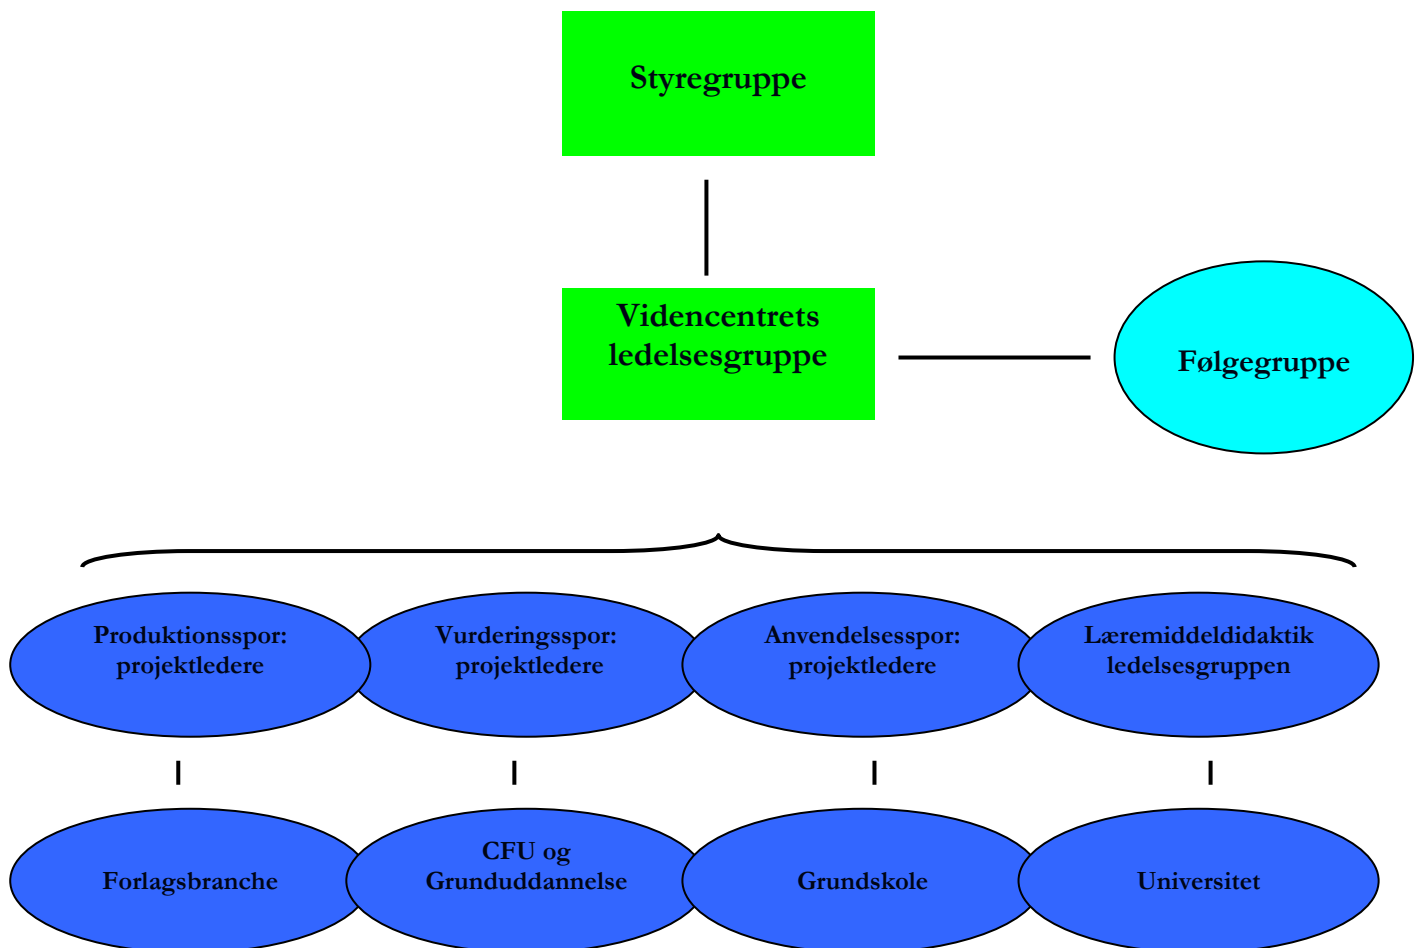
Styregruppe

Videncentrets ledelsesgruppe

Følgegruppe

Produktionsspor: projektledere

Vurderingsspor: projektledere

Anvendelsesspor: projektledere

Læremiddeldidaktik ledelsesgruppen

Forlagsbranche

CFU og Grunduddannelse

Grundskole

Universitet